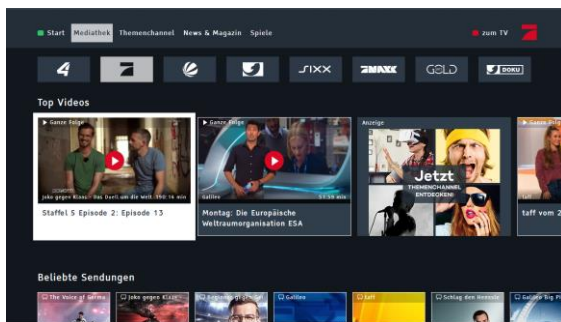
Start Mediathek Themenchannel News & Magazin Spiele

zum TV

4 SIXX MAXX GOLD DOKU

Top Videos

▶ Ganze Folge
Joko gegen Klaas - Das Duell um die Welt 190 14 min
Staffel 5 Episode 2: Episode 13

▶ Ganze Folge
Galileo
Montag: Die Europäische Weltraumorganisation ESA

Anzeige
Jetzt
THEMENCHANNEL ENTDECKEN!

▶ Ganze Folge
taff vom 2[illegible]

Beliebte Sendungen

The Voice of Germa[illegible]
Joko gegen Klaa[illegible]
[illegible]
Galileo
taff
Schlag den Henssle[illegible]
Galileo Big Pi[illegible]